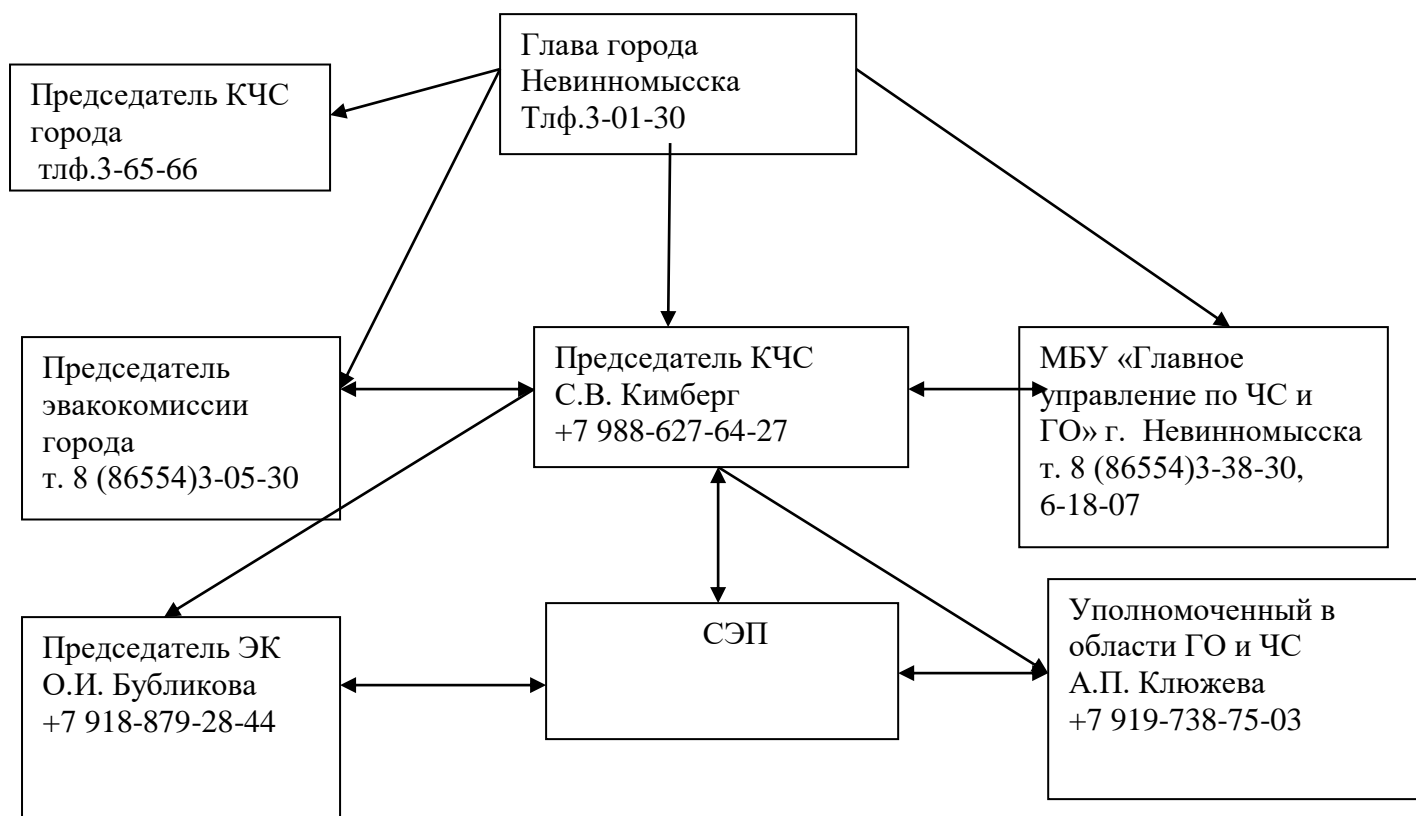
Глава города Невинномысска Тлф.3-01-30

Председатель КЧС города тлф.3-65-66

Председатель эвакокомиссии города т. 8 (86554)3-05-30

Председатель КЧС С.В. Кимберг +7 988-627-64-27

МБУ «Главное управление по ЧС и ГО» г. Невинномысска т. 8 (86554)3-38-30, 6-18-07

Председатель ЭК О.И. Бубликова +7 918-879-28-44

СЭП

Уполномоченный в области ГО и ЧС А.П. Клюжева +7 919-738-75-03